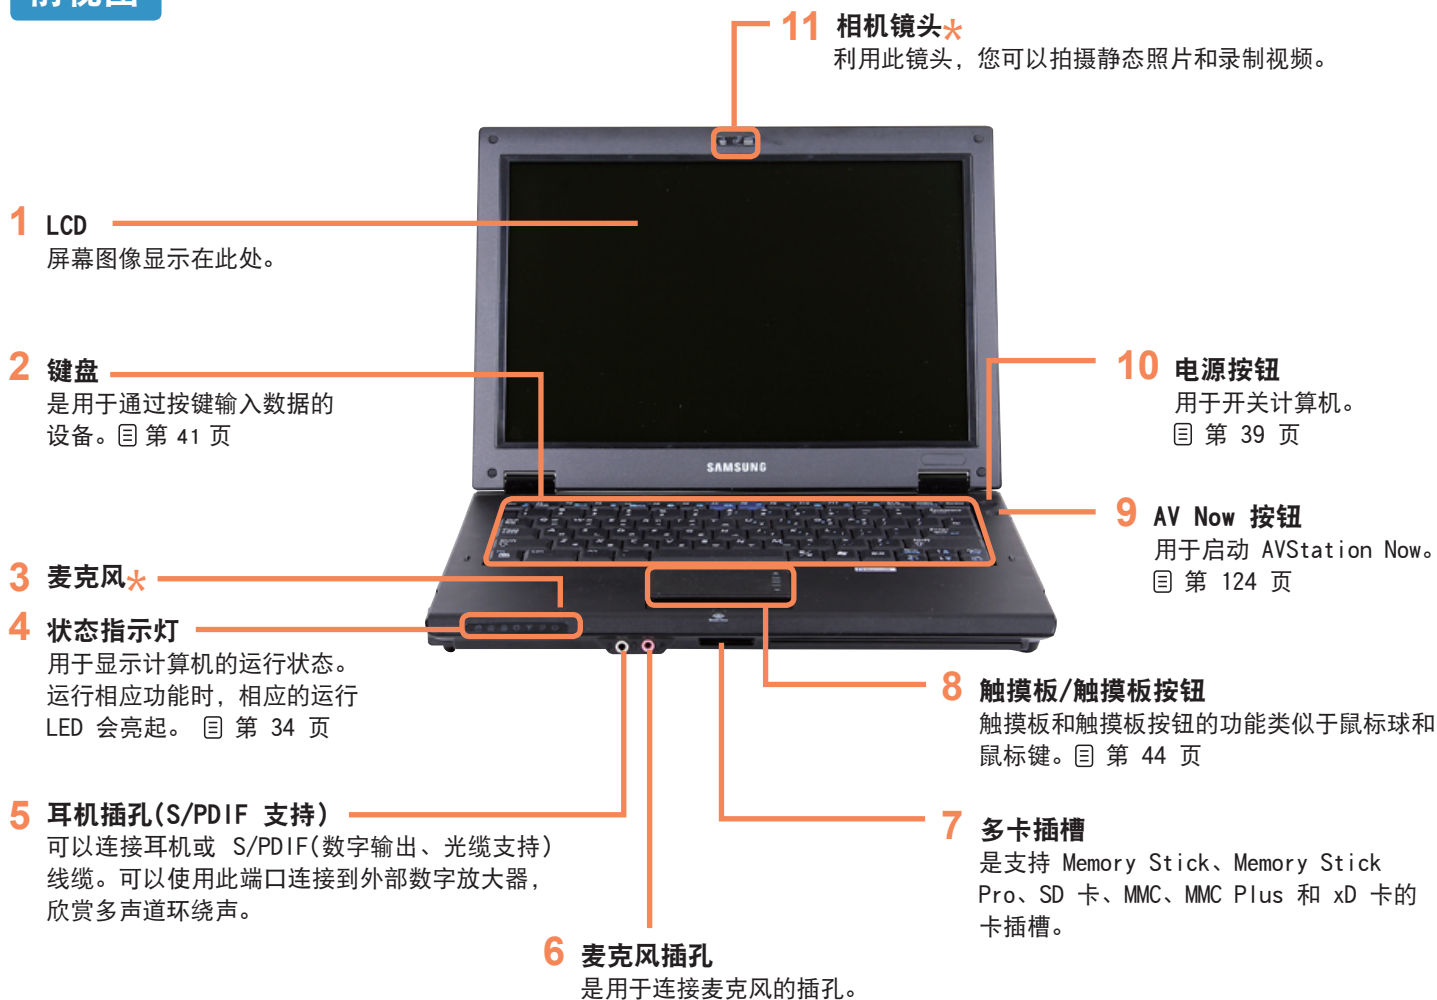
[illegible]

11 相机镜头*
利用此镜头，您可以拍摄静态照片和录制视频。

1 LCD
屏幕图像显示在此处。

2 键盘
是用于通过按键输入数据的设备。▤ 第 41 页

SAMSUNG

10 电源按钮
用于开关计算机。
▤ 第 39 页

9 AV Now 按钮
用于启动 AVStation Now。
▤ 第 124 页

3 麦克风*

4 状态指示灯
用于显示计算机的运行状态。运行相应功能时，相应的运行 LED 会亮起。 ▤ 第 34 页

8 触摸板/触摸板按钮
触摸板和触摸板按钮的功能类似于鼠标球和鼠标键。▤ 第 44 页

5 耳机插孔(S/PDIF 支持)
可以连接耳机或 S/PDIF(数字输出、光缆支持)线缆。可以使用此端口连接到外部数字放大器，欣赏多声道环绕声。

7 多卡插槽
是支持 Memory Stick、Memory Stick Pro、SD 卡、MMC、MMC Plus 和 xD 卡的卡插槽。

6 麦克风插孔
是用于连接麦克风的插孔。